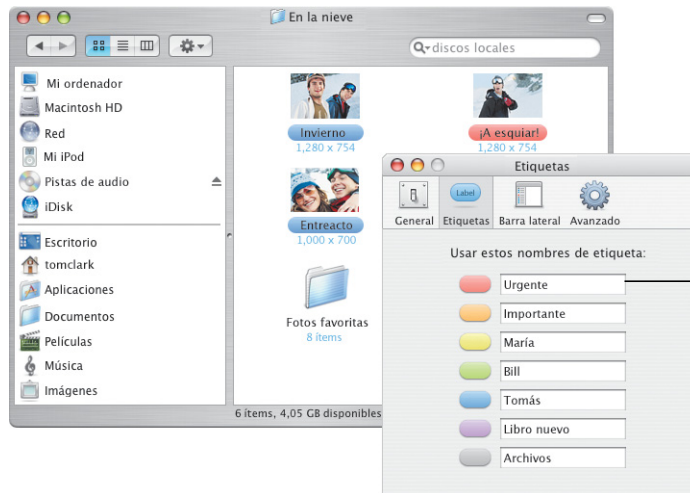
En la nieve

discos locales

Mi ordenador
Macintosh HD
Red
Mi iPod
Pistas de audio
iDisk
Escritorio
tomclark
Aplicaciones
Documentos
Películas
Música
Imágenes

Invierno
1,280 x 754

¡A esquiar!
1,280 x 754

Entreacto
1,000 x 700

Fotos favoritas
8 ítems

6 ítems, 4,05 GB disponibles

Etiquetas

General
Label
Etiquetas
Barra lateral
Avanzado

Usar estos nombres de etiqueta:

Urgente
Importante
María
Bill
Tomás
Libro nuevo
Archivos